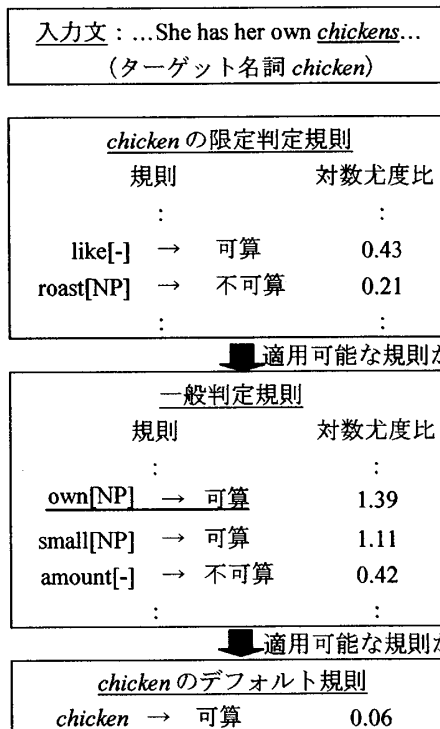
入力文：...She has her own *chickens*...
（ターゲット名詞 *chicken*）

*chicken* の限定判定規則

| 規則 | | | 対数尤度比 |
|---|---|---|---|
| : | | | : |
| like[-] | → | 可算 | 0.43 |
| roast[NP] | → | 不可算 | 0.21 |
| : | | | : |

適用可能な規則が

一般判定規則

| 規則 | | | 対数尤度比 |
|---|---|---|---|
| : | | | : |
| own[NP] | → | 可算 | 1.39 |
| small[NP] | → | 可算 | 1.11 |
| amount[-] | → | 不可算 | 0.42 |
| : | | | : |

適用可能な規則が

*chicken* のデフォルト規則

*chicken* → 可算 0.06